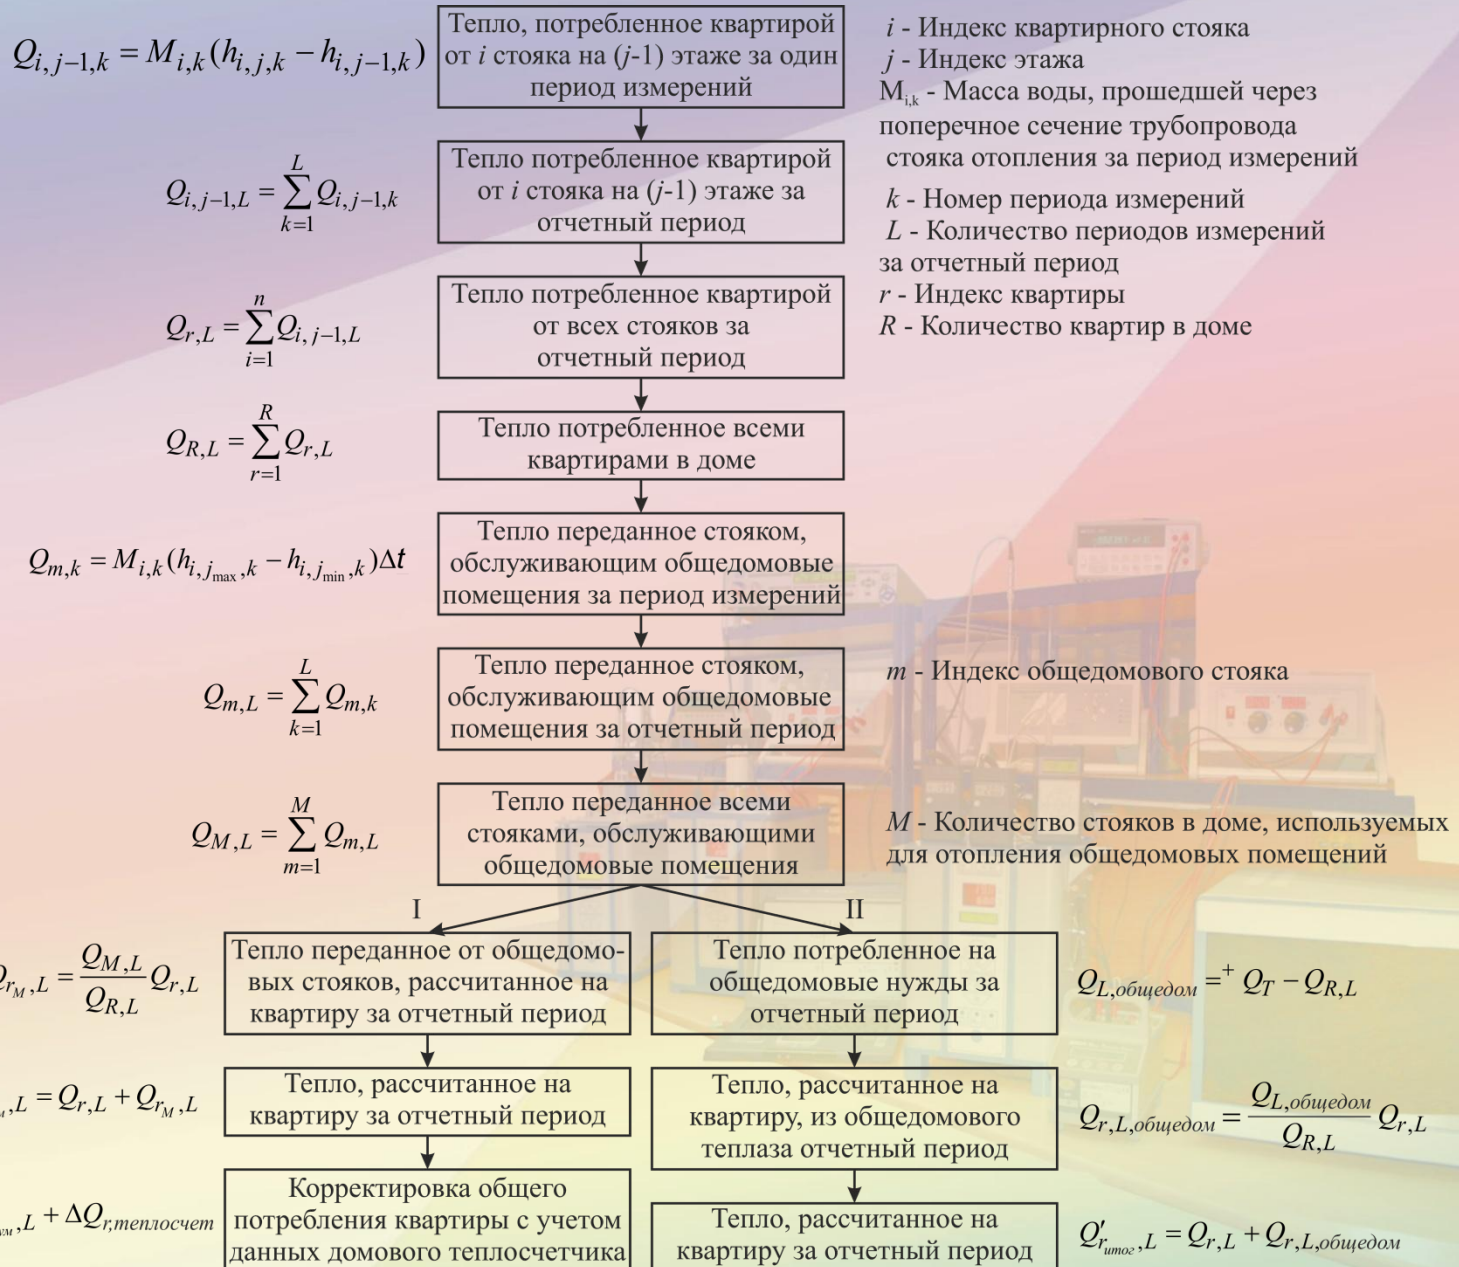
$Q_{i,j-1,k} = M_{i,k}(h_{i,j,k} - h_{i,j-1,k})$

Тепло, потребленное квартирой от $i$ стояка на ($j$-1) этаже за один период измерений

$i$ - Индекс квартирного стояка
$j$ - Индекс этажа
$M_{i,k}$ - Масса воды, прошедшей через поперечное сечение трубопровода стояка отопления за период измерений
$k$ - Номер периода измерений
$L$ - Количество периодов измерений за отчетный период
$r$ - Индекс квартиры
$R$ - Количество квартир в доме

$Q_{i,j-1,L} = \sum_{k=1}^{L} Q_{i,j-1,k}$

Тепло потребленное квартирой от $i$ стояка на ($j$-1) этаже за отчетный период

$Q_{r,L} = \sum_{i=1}^{n} Q_{i,j-1,L}$

Тепло потребленное квартирой от всех стояков за отчетный период

$Q_{R,L} = \sum_{r=1}^{R} Q_{r,L}$

Тепло потребленное всеми квартирами в доме

$Q_{m,k} = M_{i,k}(h_{i,j_{\max},k} - h_{i,j_{\min},k})\Delta t$

Тепло переданное стояком, обслуживающим общедомовые помещения за период измерений

$Q_{m,L} = \sum_{k=1}^{L} Q_{m,k}$

Тепло переданное стояком, обслуживающим общедомовые помещения за отчетный период

$m$ - Индекс общедомового стояка

$Q_{M,L} = \sum_{m=1}^{M} Q_{m,L}$

Тепло переданное всеми стояками, обслуживающими общедомовые помещения

$M$ - Количество стояков в доме, используемых для отопления общедомовых помещений

I

II

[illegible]$_{r_M,L} = \frac{Q_{M,L}}{Q_{R,L}} Q_{r,L}$

Тепло переданное от общедомовых стояков, рассчитанное на квартиру за отчетный период

Тепло потребленное на общедомовые нужды за отчетный период

$Q_{L,общедом} =^{+} Q_T - Q_{R,L}$

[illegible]$,L = Q_{r,L} + Q_{r_M,L}$

Тепло, рассчитанное на квартиру за отчетный период

Тепло, рассчитанное на квартиру, из общедомового теплаза отчетный период

$Q_{r,L,общедом} = \frac{Q_{L,общедом}}{Q_{R,L}} Q_{r,L}$

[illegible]$,L + \Delta Q_{r,теплосчет}$

Корректировка общего потребления квартиры с учетом данных домового теплосчетчика

Тепло, рассчитанное на квартиру за отчетный период

$Q'_{r_{итог},L} = Q_{r,L} + Q_{r,L,общедом}$